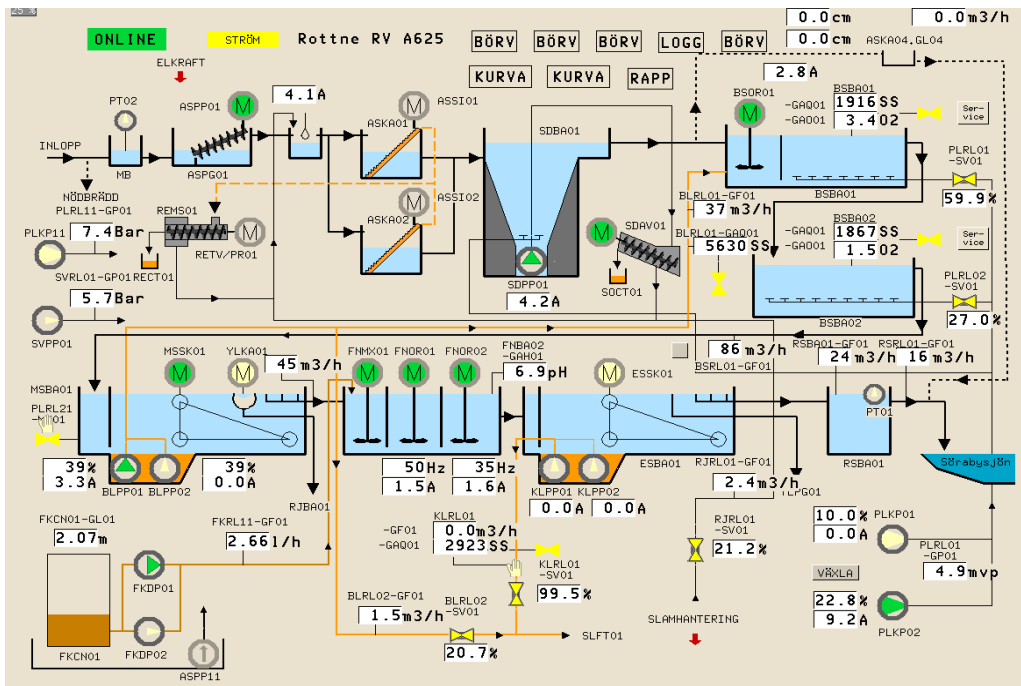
25 %

ONLINE
STRÖM
Rottne RV A625
BÖRV BÖRV BÖRV LOGG BÖRV
KURVA KURVA RAPP

0.0cm
0.0cm
0.0m3/h
ASKA04.GL04

ELKRAFT
PT02
ASPP01
4.1A
ASSI01
ASKA01
SDBA01
2.8A
BSOR01
BSBA01
-GAQ01 1916SS
-GAO01 3.402
Service
PLRL01 -SV01
59.9%

INLOPP
MB
ASPG01
NÖDBRÄDD
PLRL11-GP01
REMS01
ASSI02
ASKA02
BSBA01
BLRL01-GF01
37m3/h
BLRL01-GAQ01
5630SS
SDAV01
BSBA02
-GAQ01 1867SS
-GAO01 1.502
Service

PLKP11
7.4Bar
RECT01
RETV/PR01
SVRL01-GP01
5.7Bar
SVPP01
SDPP01
4.2A
SOCT01
PLRL02 -SV01
27.0%
BSBA02

86m3/h
BSRL01-GF01
RSBA01-GF01
24m3/h
RSRL01-GF01
16m3/h

MSBA01
MSSK01
YLKA01
45m3/h
FNMX01
FNOR01
FNOR02
FNBA02 -GAH01
6.9pH
ESSK01
PT01

PLRL21 -SV01
39%
3.3A
BLPP01 BLPP02
39%
0.0A
50Hz
1.5A
35Hz
1.6A
KLPP01 KLPP02
0.0A 0.0A
ESBA01
RJRL01-GF01
2.4m3/h
TLFG01
RSBA01
Sörabysjön

RJBA01
FKCN01-GL01
2.07m
FKRL11-GF01
2.661/h
KLRL01
-GF01 0.0m3/h
-GAQ01 2923SS
KLRL01 -SV01
99.5%
RJRL01 -SV01
21.2%
10.0% PLKP01
0.0A
PLRL01 -GP01
4.9mvp
VÄXLA
22.8%
9.2A
PLKP02

FKDP01
FKDP02
FKCN01
ASPP11
BLRL02-GF01
1.5m3/h
BLRL02 -SV01
20.7%
SLFT01
SLAMHANTERING